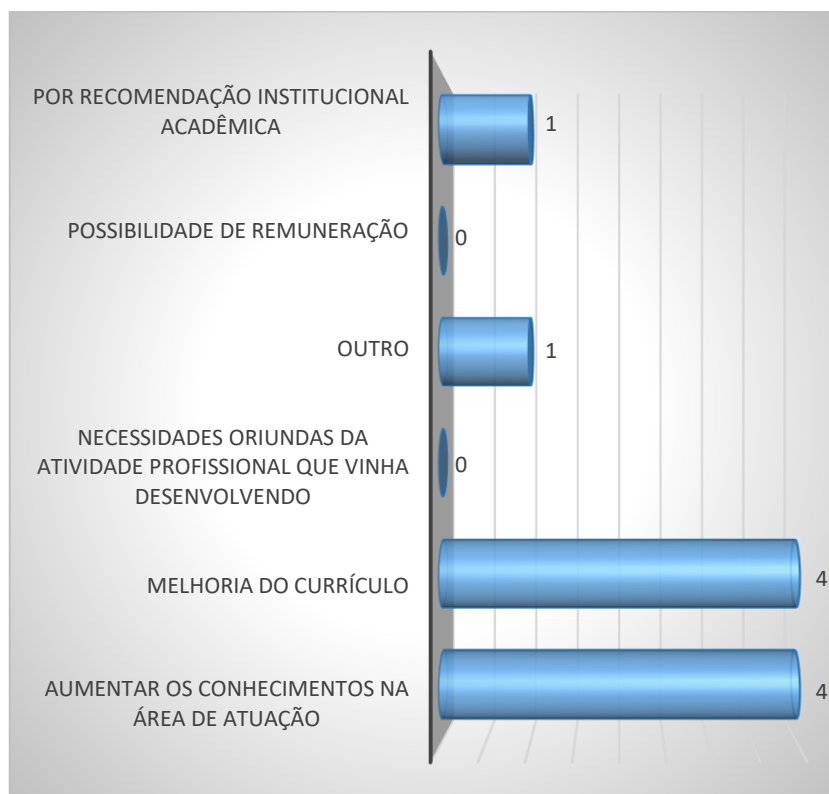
POR RECOMENDAÇÃO INSTITUCIONAL ACADÊMICA
1

POSSIBILIDADE DE REMUNERAÇÃO
0

OUTRO
1

NECESSIDADES ORIUNDAS DA ATIVIDADE PROFISSIONAL QUE VINHA DESENVOLVENDO
0

MELHORIA DO CURRÍCULO
4

AUMENTAR OS CONHECIMENTOS NA ÁREA DE ATUAÇÃO
4